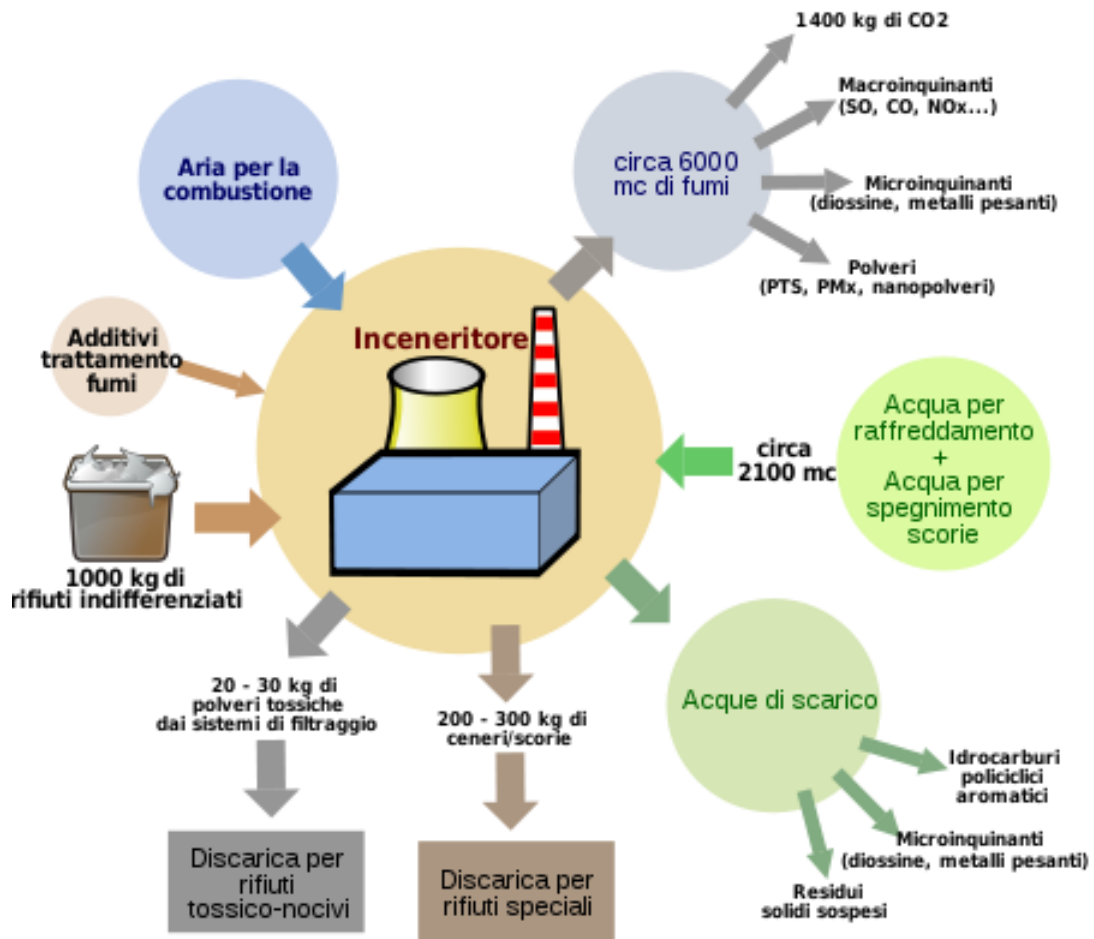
1400 kg di CO2

Macroinquinanti
(SO, CO, NOx...)

Aria per la combustione

circa 6000 mc di fumi

Microinquinanti
(diossine, metalli pesanti)

Polveri
(PTS, PMx, nanopolveri)

Additivi trattamento fumi

Inceneritore

Acqua per raffreddamento + Acqua per spegnimento scorie

circa 2100 mc

1000 kg di rifiuti indifferenziati

20 - 30 kg di polveri tossiche dai sistemi di filtraggio

200 - 300 kg di ceneri/scorie

Acque di scarico

Idrocarburi policiclici aromatici

Microinquinanti
(diossine, metalli pesanti)

Residui solidi sospesi

Discarica per rifiuti tossico-nocivi

Discarica per rifiuti speciali